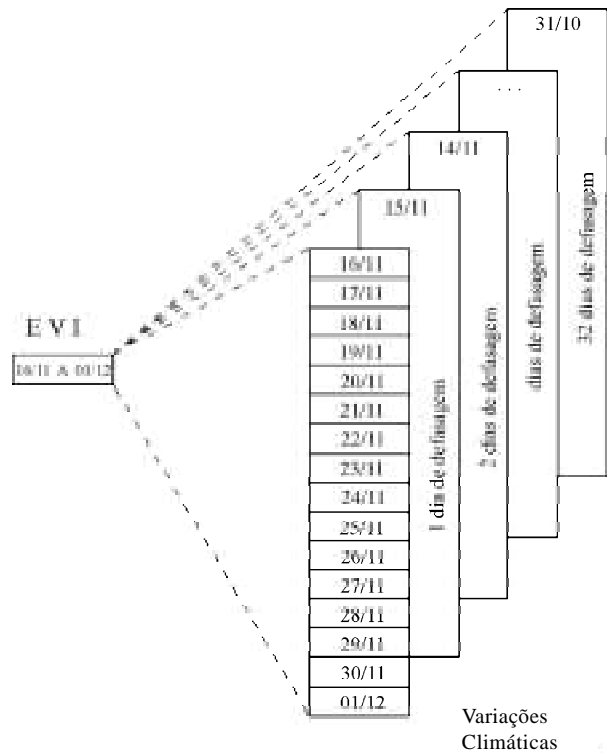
31/10

...

14/11

15/11

EVI

16/11 A 01/12

16/11
17/11
18/11
19/11
20/11
21/11
22/11
23/11
24/11
25/11
26/11
27/11
28/11
29/11
30/11
01/12

1 dia de defasagem

2 dias de defasagem

dias de defasagem

32 dias de defasagem

Variações Climáticas